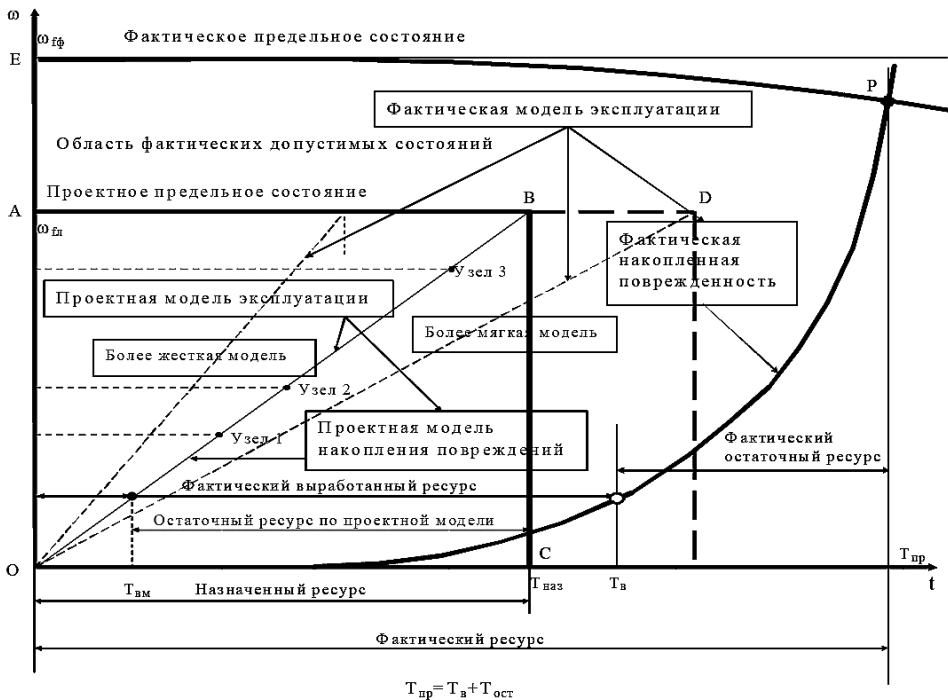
ω

$\omega_{fф}$ Фактическое предельное состояние

E

P

Фактическая модель эксплуатации

Область фактических допустимых состояний

Проектное предельное состояние

A

B

D

$\omega_{fп}$

Фактическая накопленная поврежденность

Узел 3

Проектная модель эксплуатации

Более мягкая модель

Более жесткая модель

Узел 2

Проектная модель накопления повреждений

Узел 1

Фактический остаточный ресурс

Фактический выработанный ресурс

Остаточный ресурс по проектной модели

O

C

$T_{пр}$

t

$T_{вм}$

Назначенный ресурс

$T_{наз}$

$T_{в}$

Фактический ресурс

$T_{пр}= T_{в}+T_{ост}$